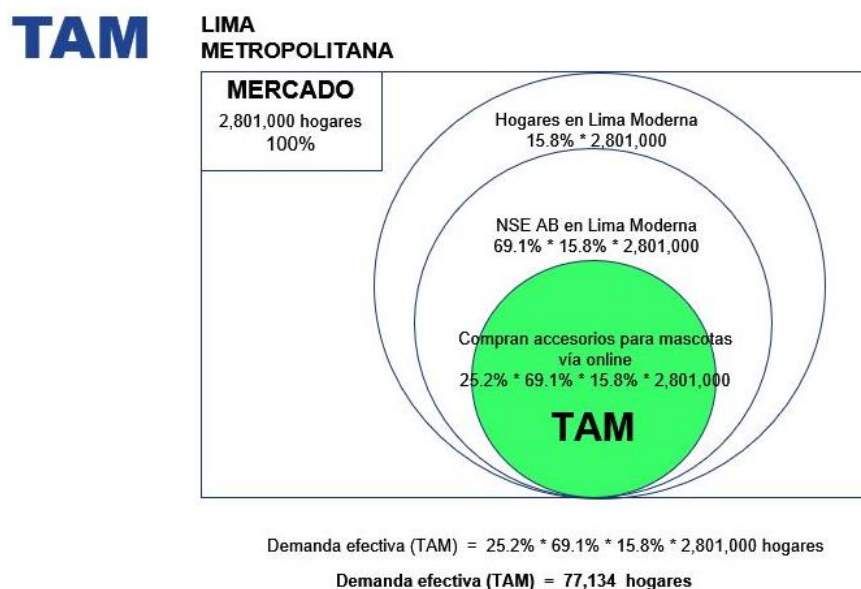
TAM

LIMA METROPOLITANA

MERCADO
2,801,000 hogares
100%

Hogares en Lima Moderna
15.8% * 2,801,000

NSE AB en Lima Moderna
69.1% * 15.8% * 2,801,000

Compran accesorios para mascotas vía online
25.2% * 69.1% * 15.8% * 2,801,000

TAM

Demanda efectiva (TAM) = 25.2% * 69.1% * 15.8% * 2,801,000 hogares

Demanda efectiva (TAM) = 77,134 hogares